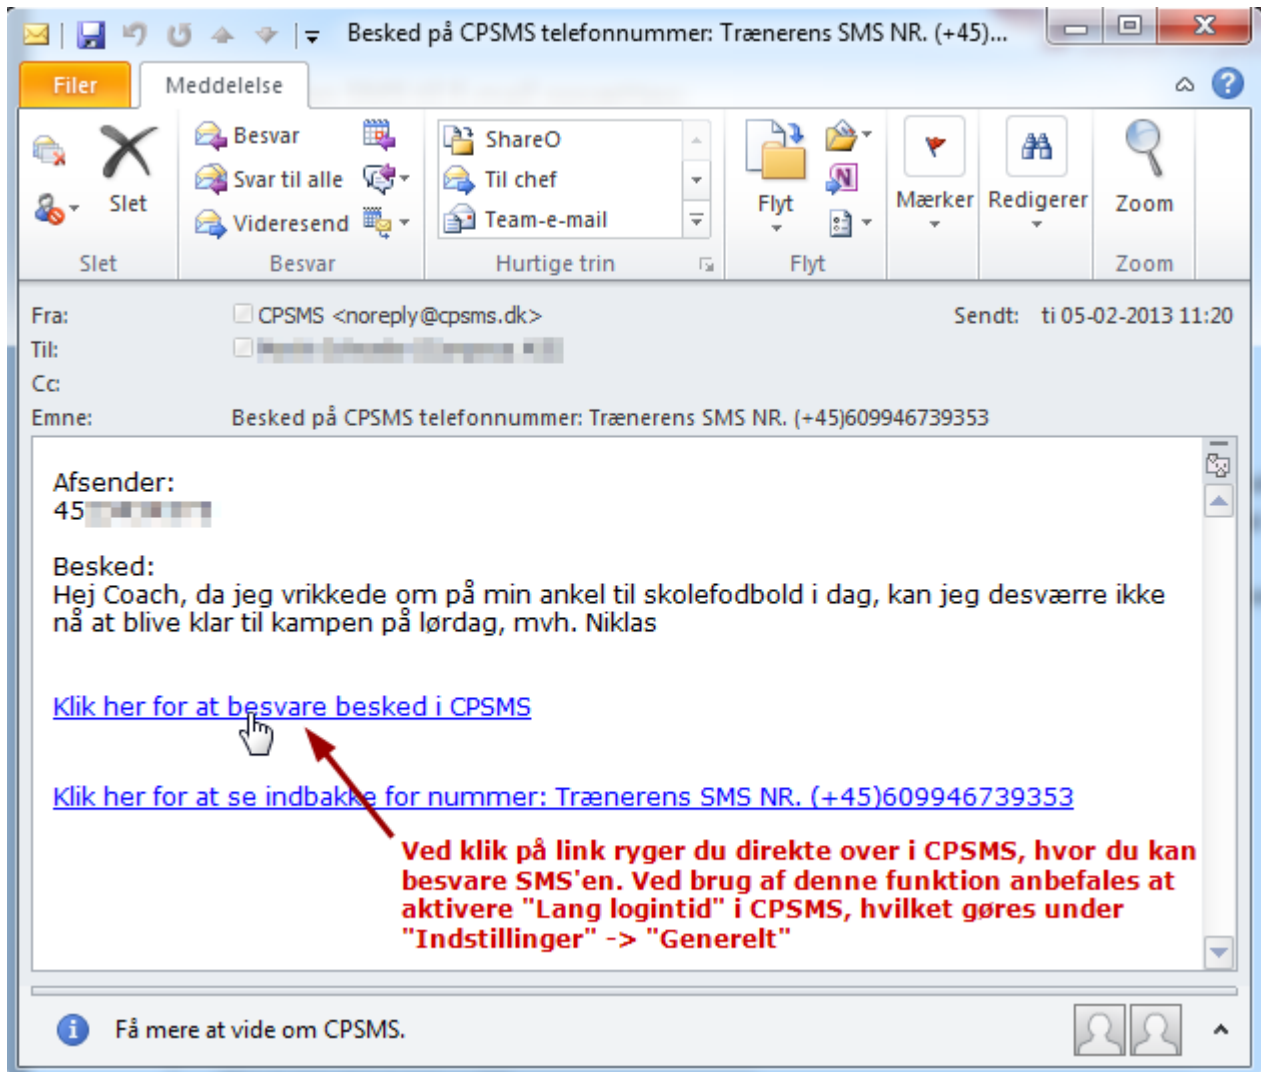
Besked på CPSMS telefonnummer: Trænerens SMS NR. (+45)...

Filer
Meddelelse

Slet
Besvar
Svar til alle
Videresend
ShareO
Til chef
Team-e-mail
Flyt
Mærker
Redigerer
Zoom

Slet
Besvar
Hurtige trin
Flyt
Zoom

Fra: CPSMS <noreply@cpsms.dk>
Sendt: ti 05-02-2013 11:20
Til: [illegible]
Cc:
Emne: Besked på CPSMS telefonnummer: Trænerens SMS NR. (+45)609946739353

Afsender:
45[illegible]

Besked:
Hej Coach, da jeg vrikkede om på min ankel til skolefodbold i dag, kan jeg desværre ikke nå at blive klar til kampen på lørdag, mvh. Niklas

Klik her for at besvare besked i CPSMS

Klik her for at se indbakke for nummer: Trænerens SMS NR. (+45)609946739353

Ved klik på link ryger du direkte over i CPSMS, hvor du kan besvare SMS'en. Ved brug af denne funktion anbefales at aktivere "Lang logintid" i CPSMS, hvilket gøres under "Indstillinger" -> "Generelt"

Få mere at vide om CPSMS.